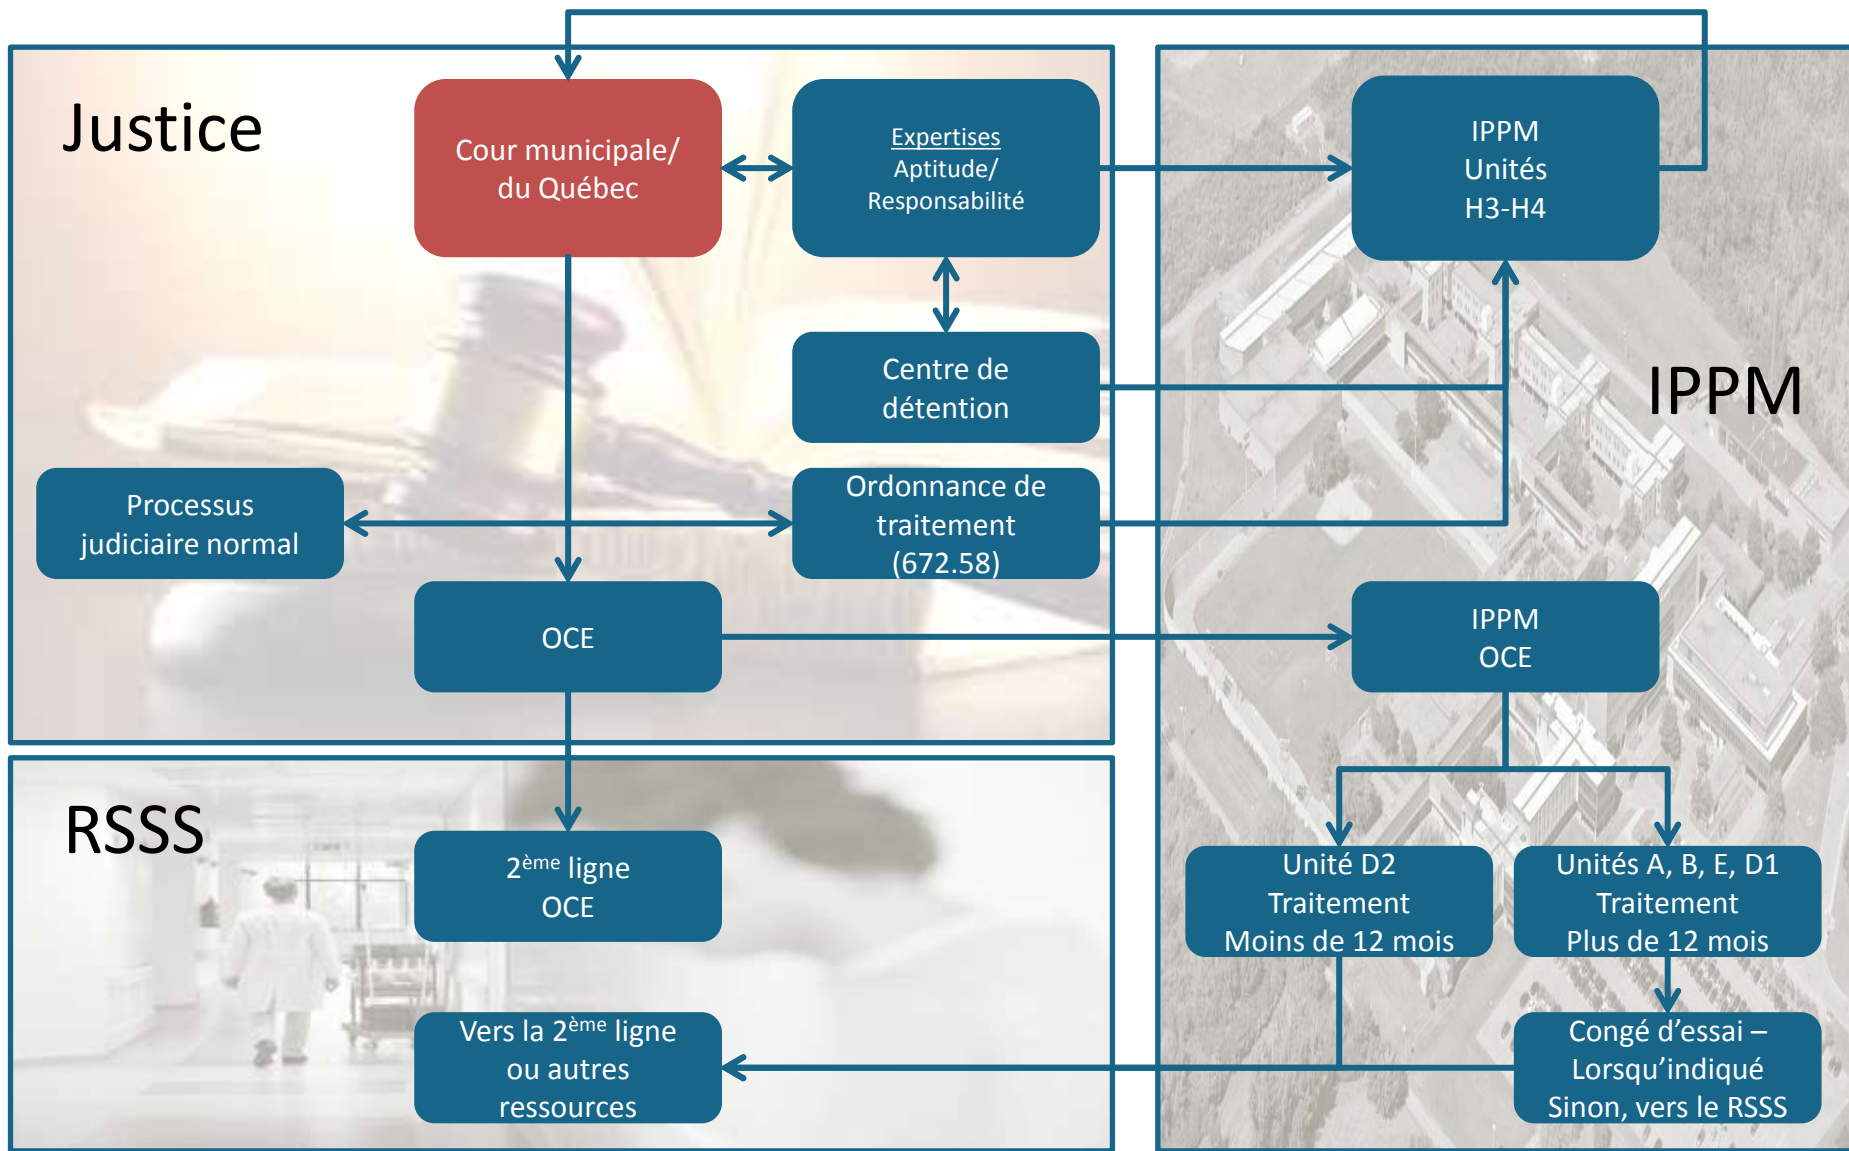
Justice

Cour municipale/ du Québec

Expertises
Aptitude/
Responsabilité

IPPM
Unités
H3-H4

Centre de détention

IPPM

Processus judiciaire normal

Ordonnance de traitement (672.58)

OCE

IPPM
OCE

RSSS

2$^{ème}$ ligne
OCE

Unité D2
Traitement
Moins de 12 mois

Unités A, B, E, D1
Traitement
Plus de 12 mois

Vers la 2$^{ème}$ ligne ou autres ressources

Congé d'essai – Lorsqu'indiqué
Sinon, vers le RSSS